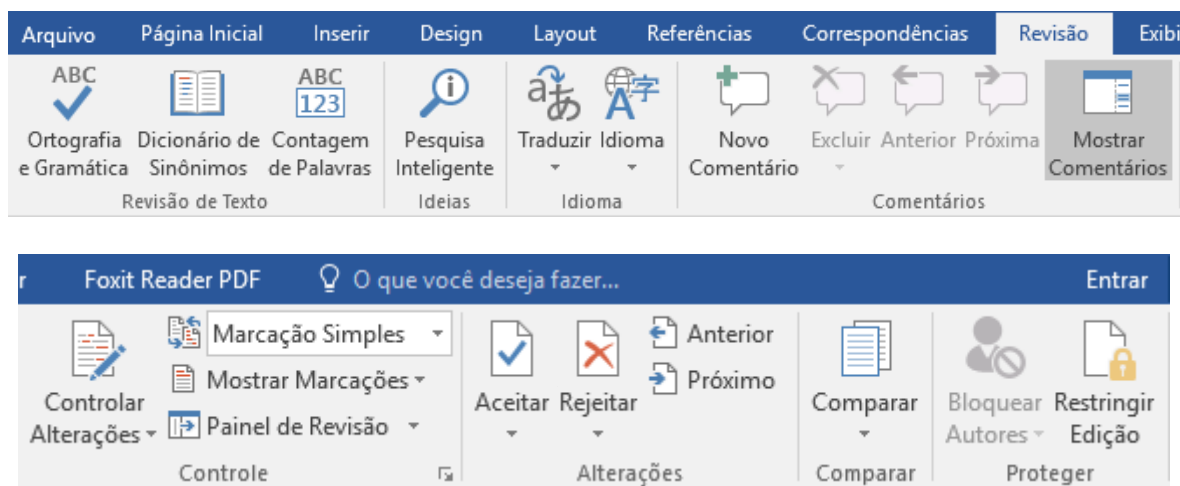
Arquivo Página Inicial Inserir Design Layout Referências Correspondências Revisão Exibi

ABC
Ortografia e Gramática
Dicionário de Sinônimos
ABC 123
Contagem de Palavras
Revisão de Texto

Pesquisa Inteligente
Ideias

Traduzir
Idioma
Idioma

Novo Comentário
Excluir
Anterior
Próxima
Mostrar Comentários
Comentários

r Foxit Reader PDF O que você deseja fazer... Entrar

Controlar Alterações
Marcação Simples
Mostrar Marcações
Painel de Revisão
Controle

Aceitar
Rejeitar
Anterior
Próximo
Alterações

Comparar
Comparar

Bloquear Autores
Restringir Edição
Proteger